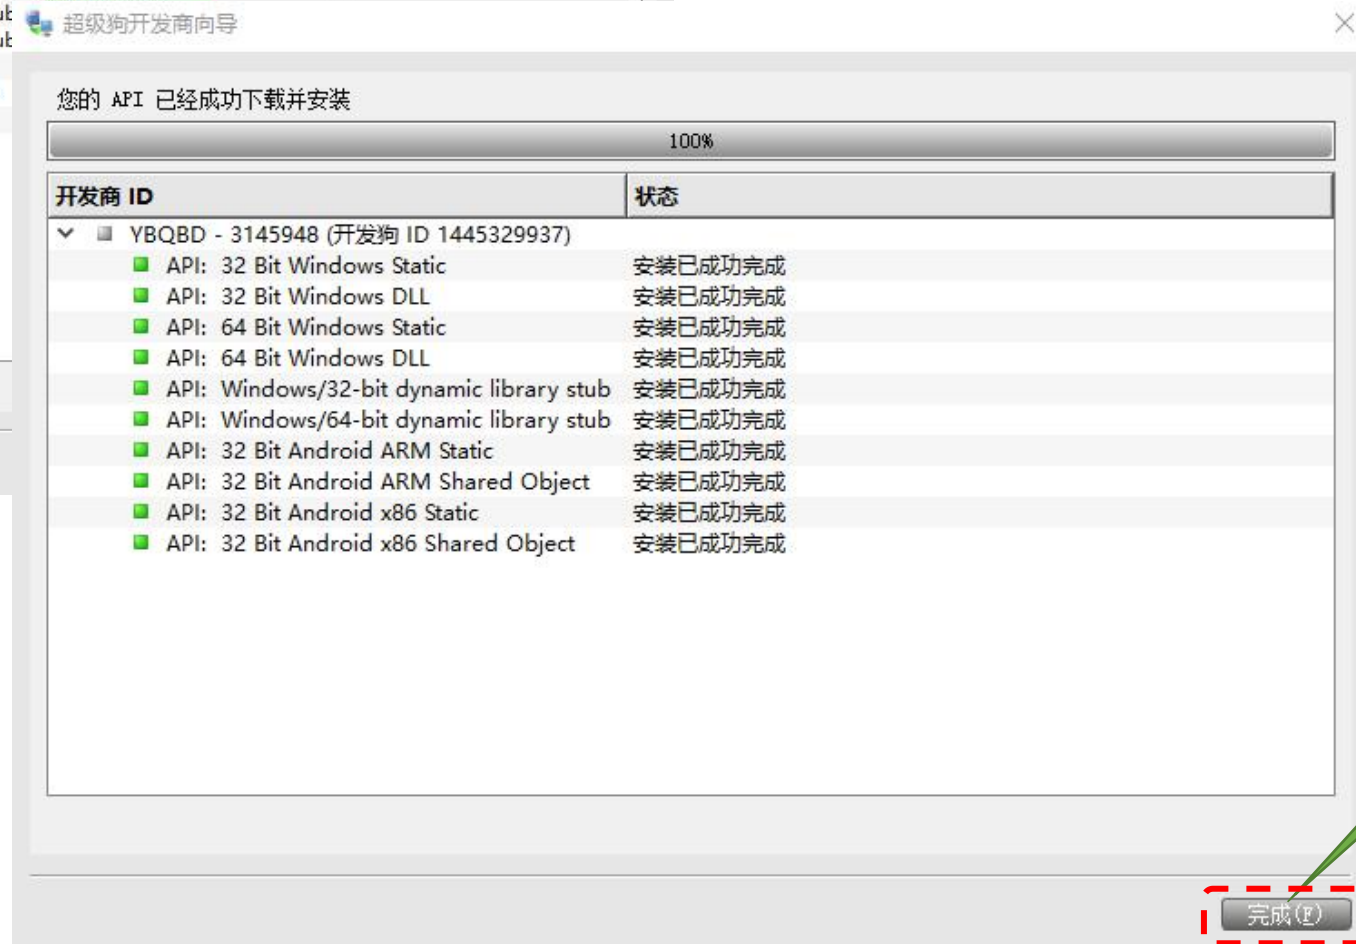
超级狗开发商向导

您的 API 已经成功下载并安装

100%

| 开发商 ID | 状态 |
|---|---|
| YBQBD - 3145948 (开发狗 ID 1445329937) | |
| API: 32 Bit Windows Static | 安装已成功完成 |
| API: 32 Bit Windows DLL | 安装已成功完成 |
| API: 64 Bit Windows Static | 安装已成功完成 |
| API: 64 Bit Windows DLL | 安装已成功完成 |
| API: Windows/32-bit dynamic library stub | 安装已成功完成 |
| API: Windows/64-bit dynamic library stub | 安装已成功完成 |
| API: 32 Bit Android ARM Static | 安装已成功完成 |
| API: 32 Bit Android ARM Shared Object | 安装已成功完成 |
| API: 32 Bit Android x86 Static | 安装已成功完成 |
| API: 32 Bit Android x86 Shared Object | 安装已成功完成 |

完成(F)